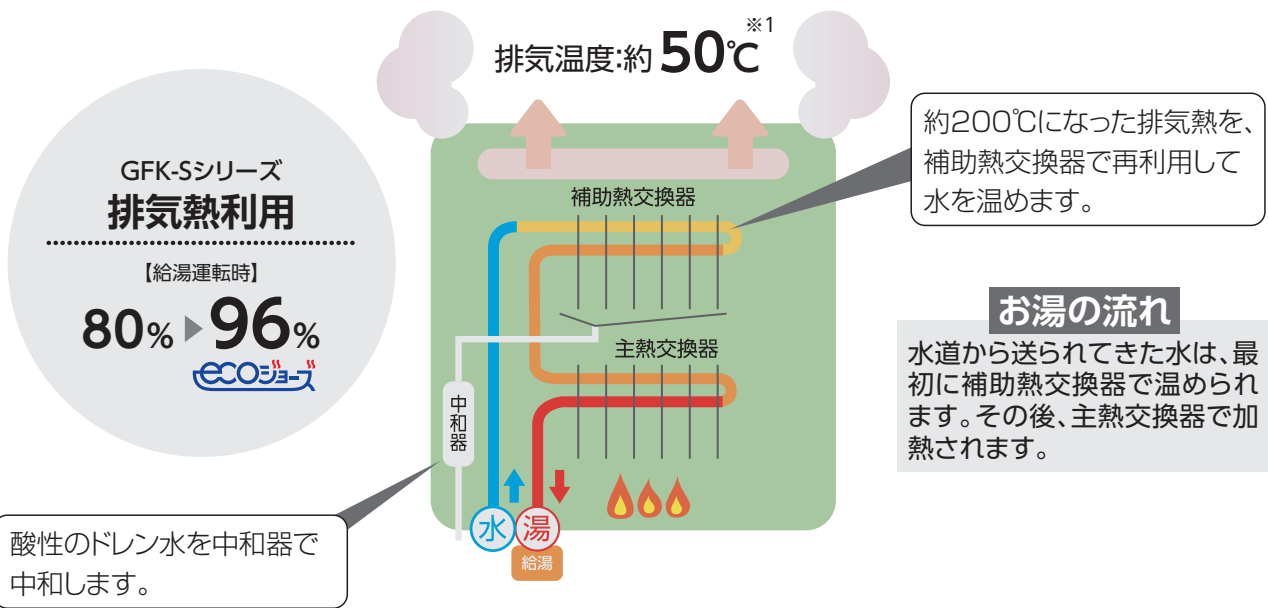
排気温度:約 50℃ ※1

GFK-Sシリーズ
排気熱利用
【給湯運転時】
80% ▶ 96%
ecoジョーズ

約200℃になった排気熱を、補助熱交換器で再利用して水を温めます。

補助熱交換器

主熱交換器

中和器

水 湯
給湯

お湯の流れ
水道から送られてきた水は、最初に補助熱交換器で温められます。その後、主熱交換器で加熱されます。

酸性のドレン水を中和器で中和します。